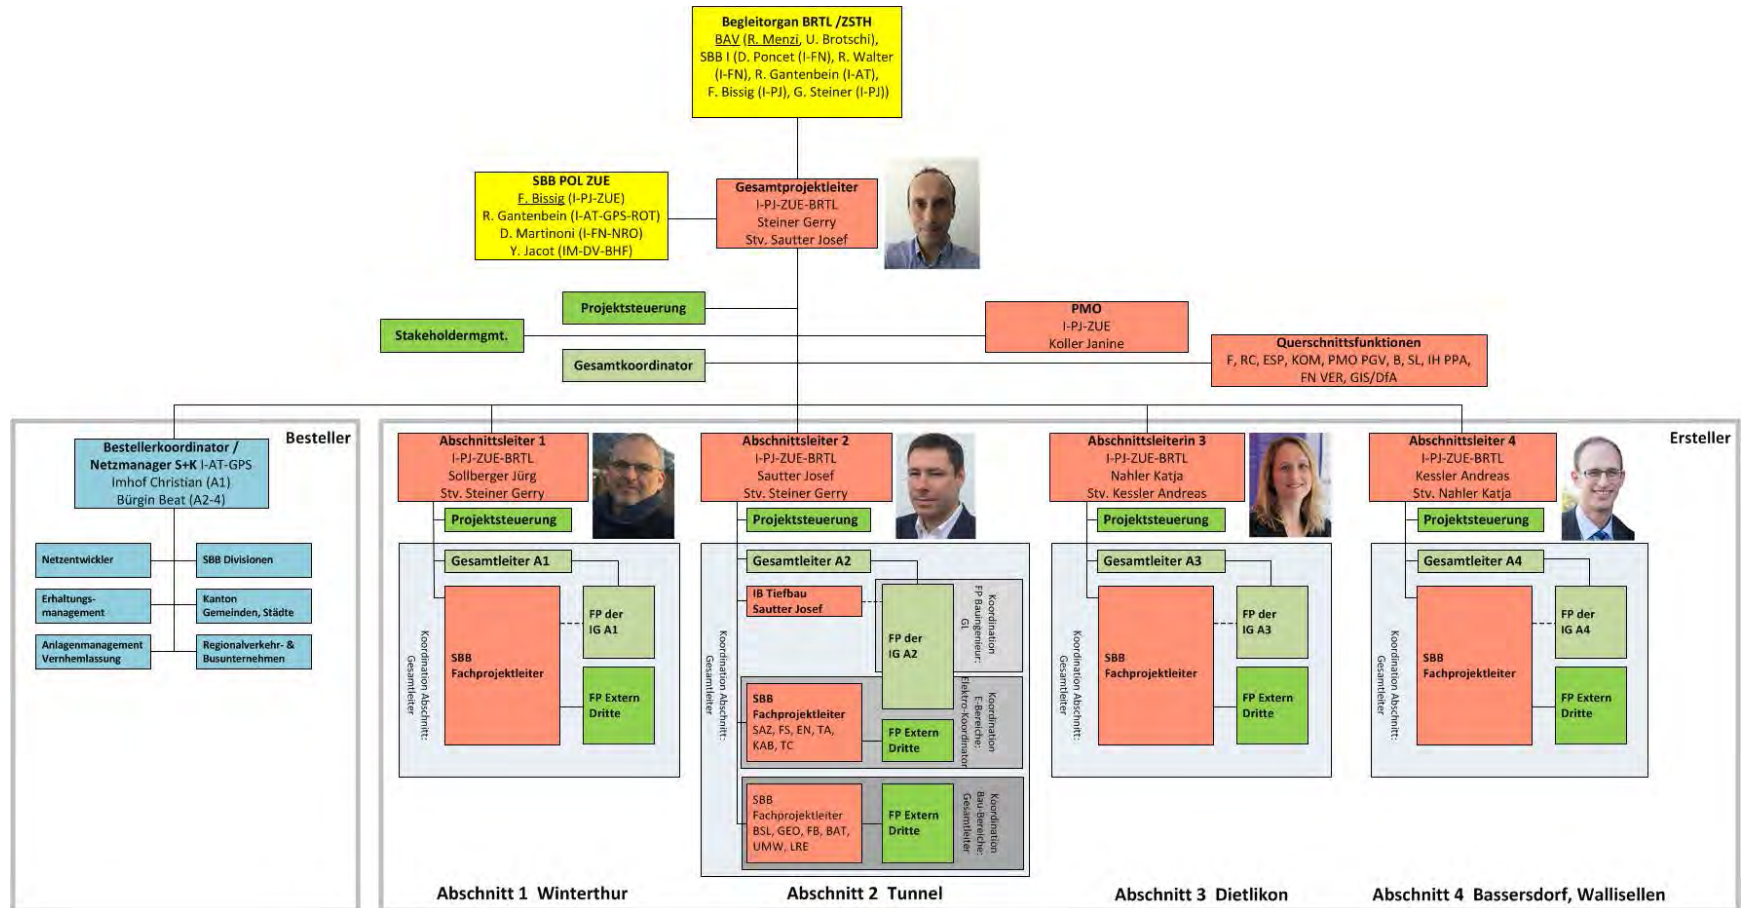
Begleitorgan BRTL /ZSTH
BAV (R. Menzi, U. Brotschi), SBB I (D. Poncet (I-FN), R. Walter (I-FN), R. Gantenbein (I-AT), F. Bissig (I-PJ), G. Steiner (I-PJ))

SBB POL ZUE
F. Bissig (I-PJ-ZUE)
R. Gantenbein (I-AT-GPS-ROT)
D. Martinoni (I-FN-NRO)
Y. Jacot (IM-DV-BHF)

Gesamtprojektleiter
I-PJ-ZUE-BRTL
Steiner Gerry
Stv. Sautter Josef

Projektsteuerung

Stakeholdermgmt.

PMO
I-PJ-ZUE
Koller Janine

Gesamtkoordinator

Querschnittsfunktionen
F, RC, ESP, KOM, PMO PGV, B, SL, IH PPA, FN VER, GIS/DfA

Besteller

Bestellerkoordinator / Netzmanager S+K I-AT-GPS
Imhof Christian (A1)
Bürgin Beat (A2-4)

Netzentwickler

SBB Divisionen

Erhaltungs-management

Kanton Gemeinden, Städte

Anlagenmanagement Vernehmlassung

Regionalverkehr- & Busunternehmen

Ersteller

Abschnittsleiter 1
I-PJ-ZUE-BRTL
Sollberger Jürg
Stv. Steiner Gerry

Projektsteuerung

Gesamtleiter A1

SBB Fachprojektleiter

FP der IG A1

FP Extern Dritte

Koordination Abschnitt: Gesamtleiter

Abschnittsleiter 2
I-PJ-ZUE-BRTL
Sautter Josef
Stv. Steiner Gerry

Projektsteuerung

Gesamtleiter A2

IB Tiefbau
Sautter Josef

FP der IG A2

Koordination FP Bauingenieur: GL

SBB Fachprojektleiter
SAZ, FS, EN, TA, KAB, TC

FP Extern Dritte

Koordination E-Bereiche: Elektro-Koordinator

SBB Fachprojektleiter
BSL, GEO, FB, BAT, UMW, LRE

FP Extern Dritte

Koordination Bau-Bereiche: Gesamtleiter

Koordination Abschnitt: Gesamtleiter

Abschnittsleiterin 3
I-PJ-ZUE-BRTL
Nahler Katja
Stv. Kessler Andreas

Projektsteuerung

Gesamtleiter A3

SBB Fachprojektleiter

FP der IG A3

FP Extern Dritte

Koordination Abschnitt: Gesamtleiter

Abschnittsleiter 4
I-PJ-ZUE-BRTL
Kessler Andreas
Stv. Nahler Katja

Projektsteuerung

Gesamtleiter A4

SBB Fachprojektleiter

FP der IG A4

FP Extern Dritte

Koordination Abschnitt: Gesamtleiter

Abschnitt 1 Winterthur
Abschnitt 2 Tunnel
Abschnitt 3 Dietlikon
Abschnitt 4 Bassersdorf, Wallisellen